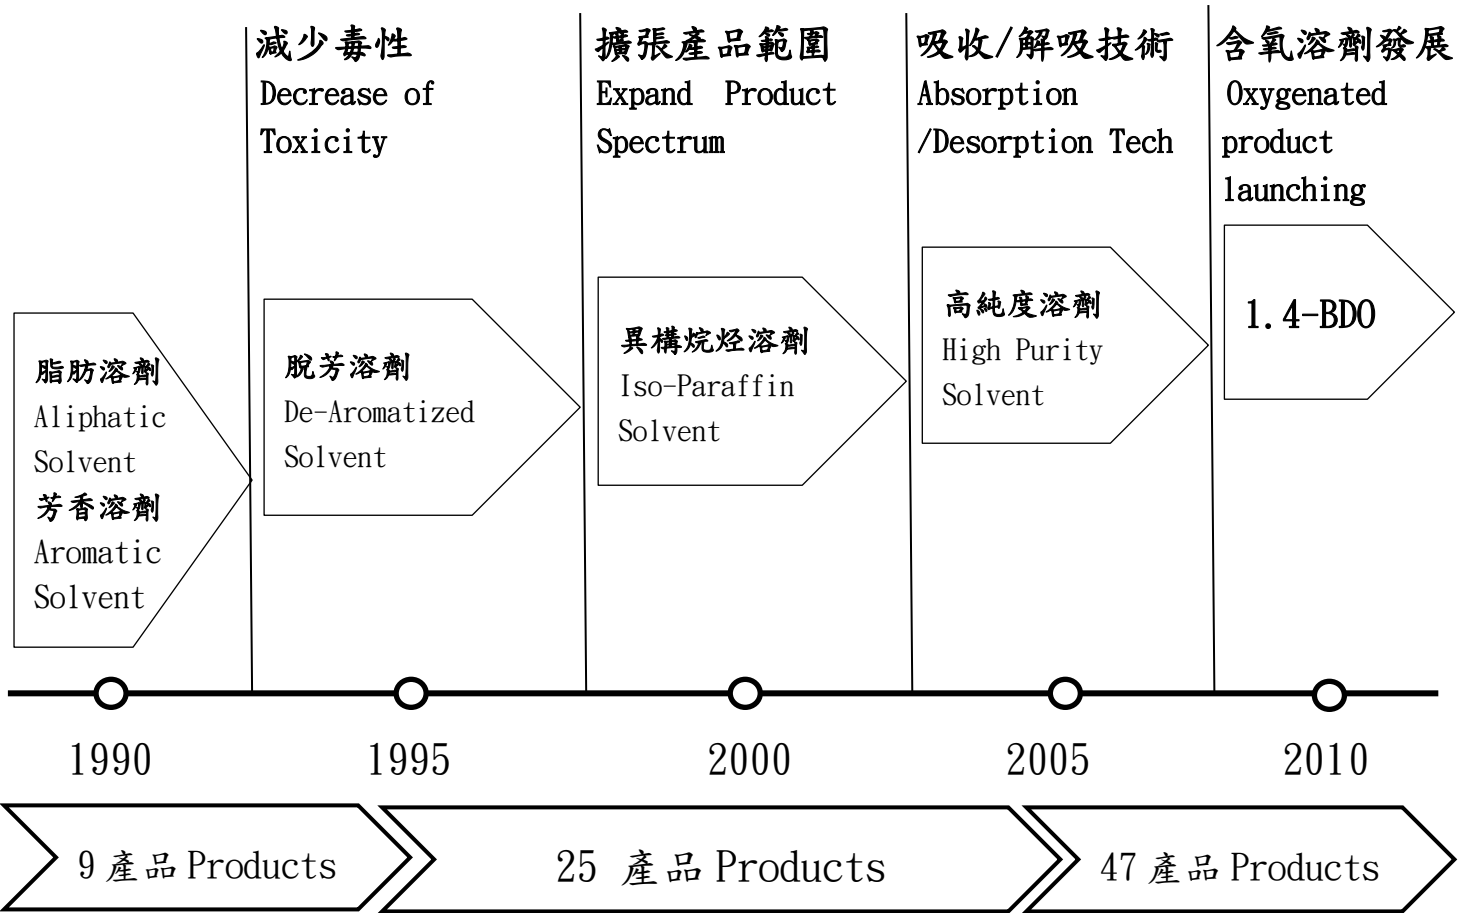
減少毒性
Decrease of Toxicity

擴張產品範圍
Expand Product Spectrum

吸收/解吸技術
Absorption /Desorption Tech

含氧溶劑發展
Oxygenated product launching

脂肪溶劑
Aliphatic Solvent
芳香溶劑
Aromatic Solvent

脫芳溶劑
De-Aromatized Solvent

異構烷烴溶劑
Iso-Paraffin Solvent

高純度溶劑
High Purity Solvent

1.4-BDO

1990

1995

2000

2005

2010

9 產品 Products

25 產品 Products

47 產品 Products